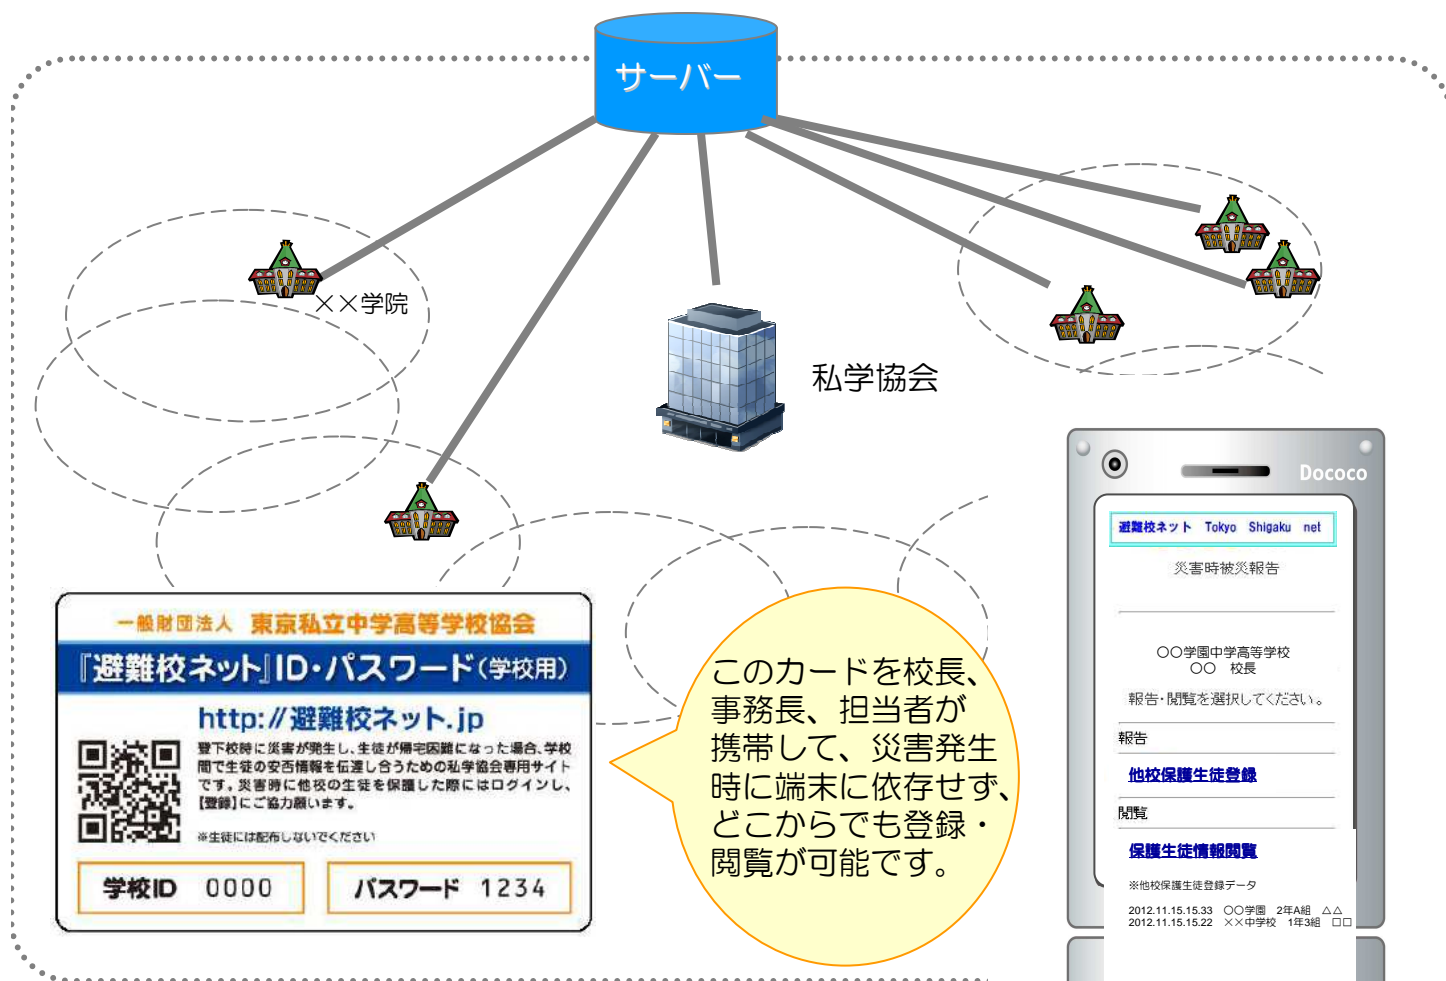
サーバー

××学院

私学協会

一般財団法人 東京私立中学高等学校協会
『避難校ネット』ID・パスワード(学校用)
http://避難校ネット.jp
登下校時に災害が発生し、生徒が帰宅困難になった場合、学校間で生徒の安否情報を伝達し合うための私学協会専用サイトです。災害時に他校の生徒を保護した際にはログインし、【登録】にご協力願います。
※生徒には配布しないでください
学校ID 0000
パスワード 1234

このカードを校長、事務長、担当者が携帯して、災害発生時に端末に依存せず、どこからでも登録・閲覧が可能です。

Dococo
避難校ネット Tokyo Shigaku net
災害時被災報告
○○学園中学高等学校
○○ 校長
報告・閲覧を選択してください。
報告
他校保護生徒登録
閲覧
保護生徒情報閲覧
※他校保護生徒登録データ
2012.11.15.15.33 ○○学園 2年A組 △△
2012.11.15.15.22 ××中学校 1年3組 □□